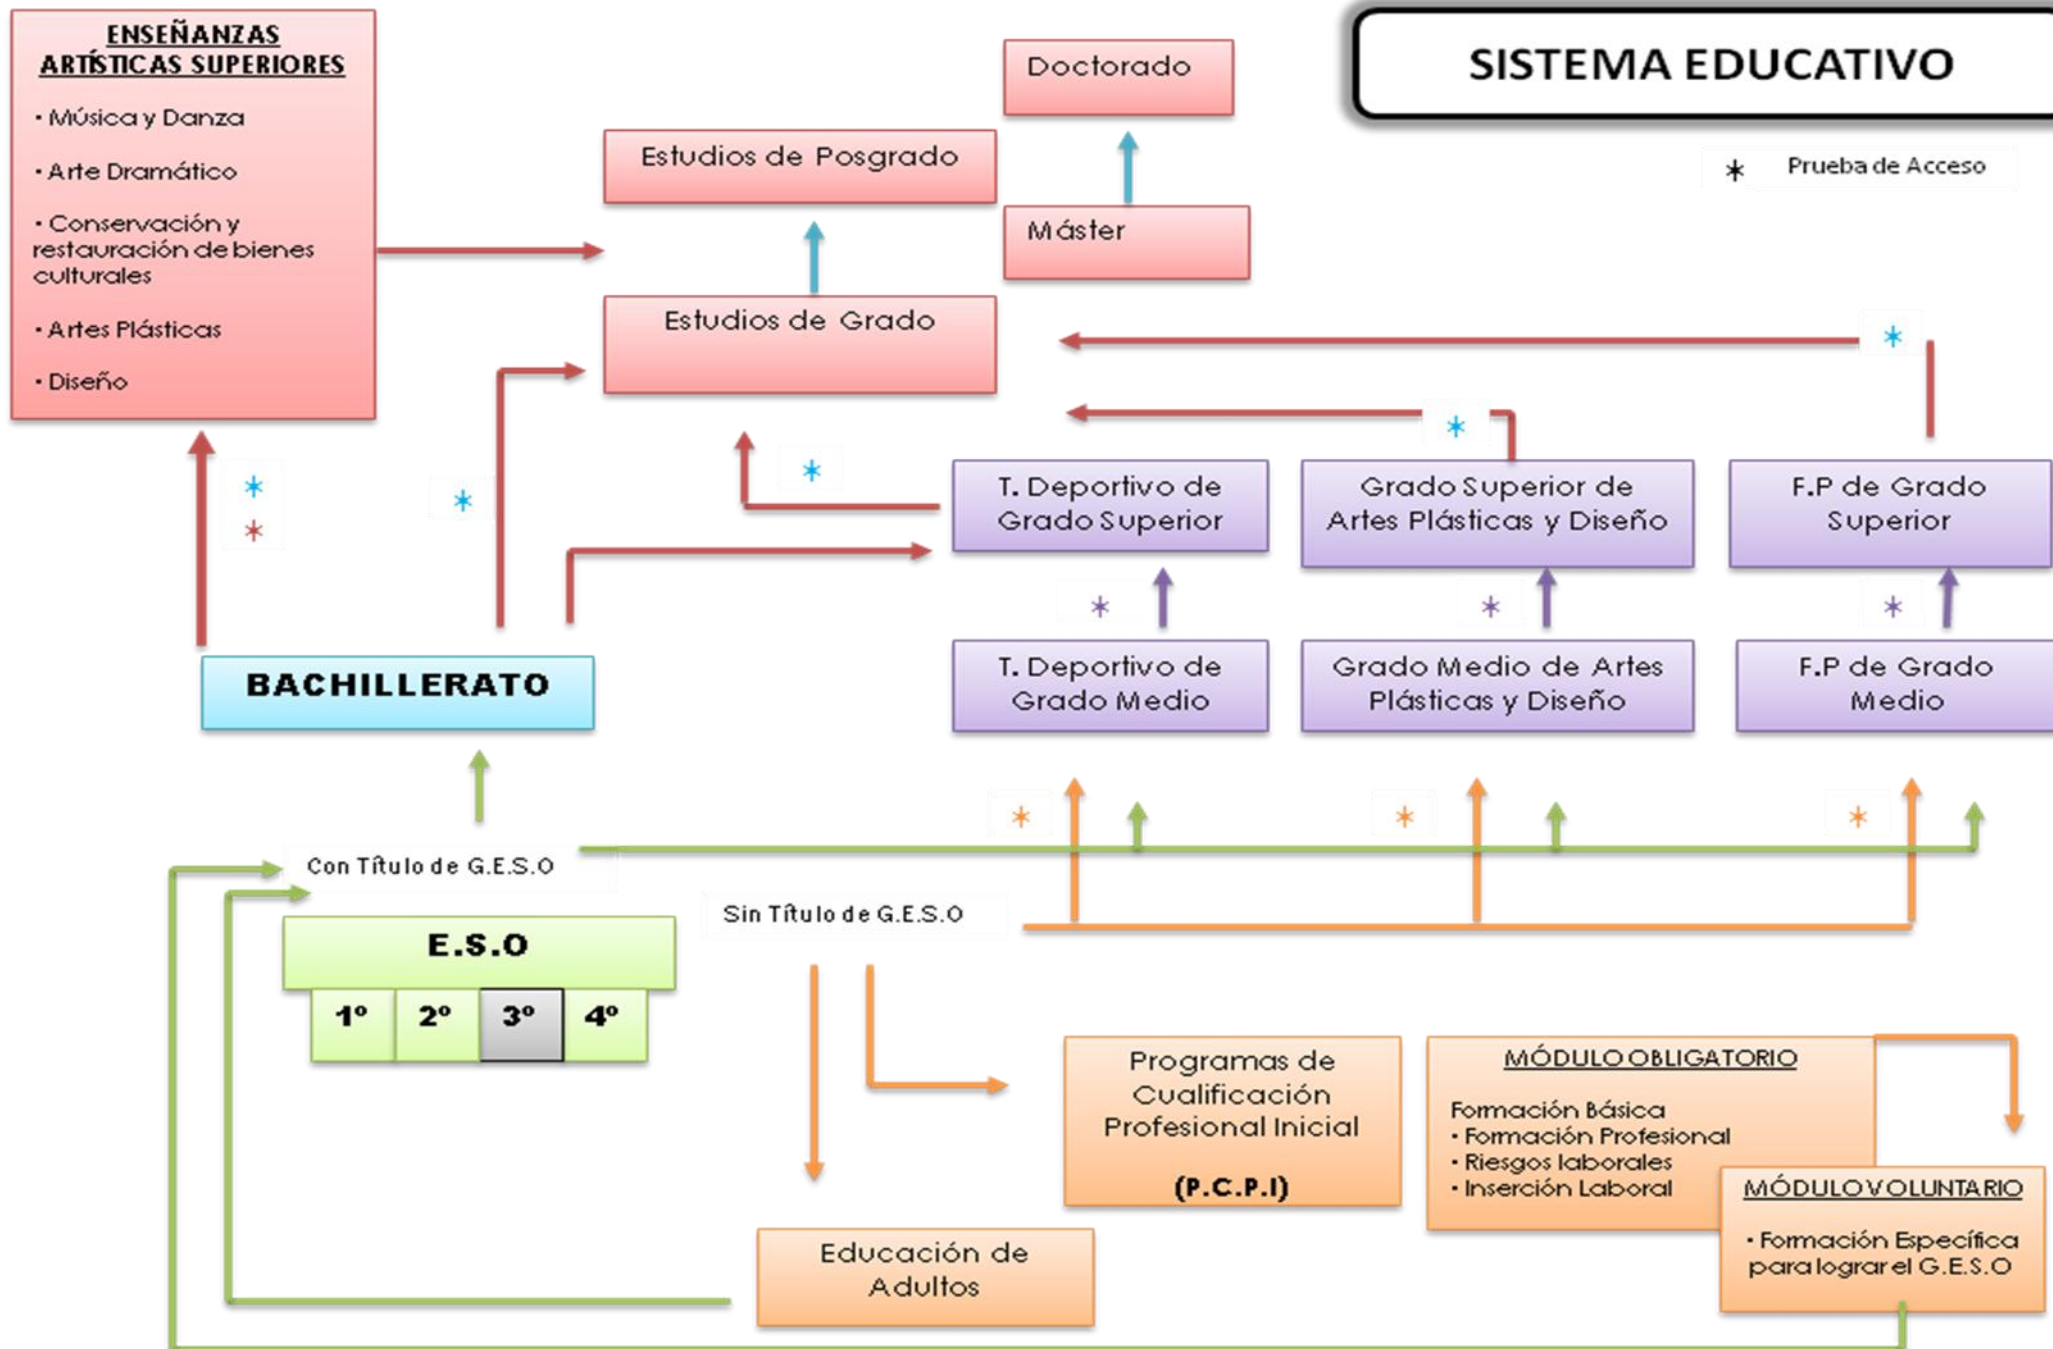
ENSEÑANZAS ARTÍSTICAS SUPERIORES

• Música y Danza

• Arte Dramático

• Conservación y restauración de bienes culturales

• Artes Plásticas

• Diseño

SISTEMA EDUCATIVO

Doctorado

Estudios de Posgrado

Máster

* Prueba de Acceso

Estudios de Grado

*

*

*

*

*

*

T. Deportivo de Grado Superior

Grado Superior de Artes Plásticas y Diseño

F.P de Grado Superior

*

*

*

BACHILLERATO

T. Deportivo de Grado Medio

Grado Medio de Artes Plásticas y Diseño

F.P de Grado Medio

*

*

*

Con Título de G.E.S.O

Sin Título de G.E.S.O

E.S.O

1º

2º

3º

4º

Programas de Cualificación Profesional Inicial

(P.C.P.I)

MÓDULO OBLIGATORIO

Formación Básica
• Formación Profesional
• Riesgos laborales
• Inserción Laboral

MÓDULO VOLUNTARIO

• Formación Específica para lograr el G.E.S.O

Educación de Adultos